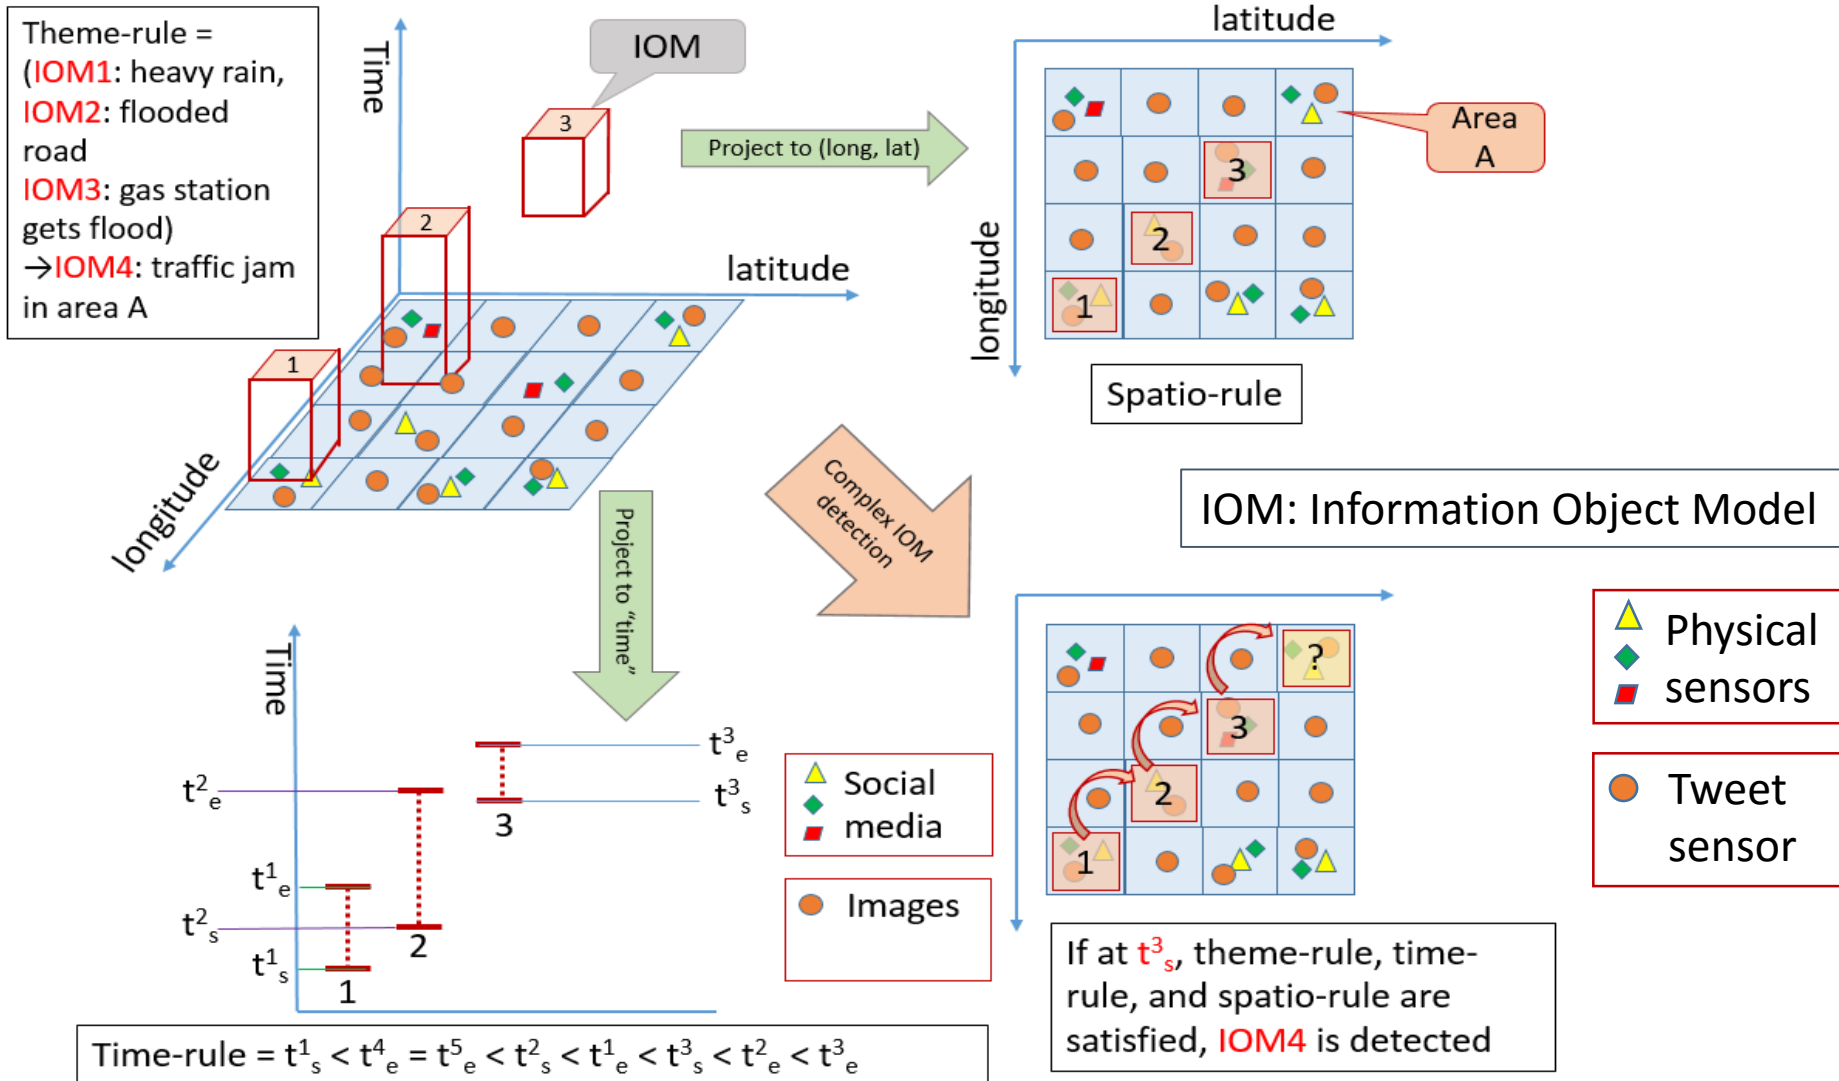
Theme-rule = (IOM1: heavy rain, IOM2: flooded road IOM3: gas station gets flood) →IOM4: traffic jam in area A

Time

IOM

3

2

1

latitude

longitude

Project to (long, lat)

latitude

longitude

3

2

1

Area A

Spatio-rule

Complex IOM detection

IOM: Information Object Model

Project to "time"

Time

$t^3_e$

$t^3_s$

3

$t^2_e$

$t^1_e$

$t^2_s$

$t^1_s$

2

1

Social media

Images

?

3

2

1

Physical sensors

Tweet sensor

If at $t^3_s$, theme-rule, time-rule, and spatio-rule are satisfied, IOM4 is detected

Time-rule = $t^1_s < t^4_e = t^5_e < t^2_s < t^1_e < t^3_s < t^2_e < t^3_e$